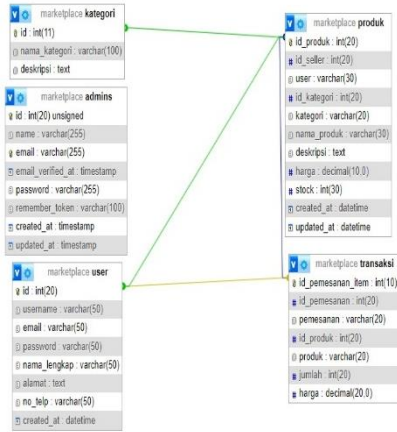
marketplace kategori
id : int(11)
nama_kategori : varchar(100)
deskripsi : text

marketplace admins
id : int(20) unsigned
name : varchar(255)
email : varchar(255)
email_verified_at : timestamp
password : varchar(255)
remember_token : varchar(100)
created_at : timestamp
updated_at : timestamp

marketplace user
id : int(20)
username : varchar(50)
email : varchar(50)
password : varchar(50)
nama_lengkap : varchar(50)
alamat : text
no_telp : varchar(50)
created_at : datetime

marketplace produk
id_produk : int(20)
id_seller : int(20)
user : varchar(30)
id_kategori : int(20)
kategori : varchar(20)
nama_produk : varchar(30)
deskripsi : text
harga : decimal(10,0)
stock : int(30)
created_at : datetime
updated_at : datetime

marketplace transaksi
id_pemesanan_item : int(10)
id_pemesanan : int(20)
pemesanan : varchar(20)
id_produk : int(20)
produk : varchar(20)
jumlah : int(20)
harga : decimal(20,0)